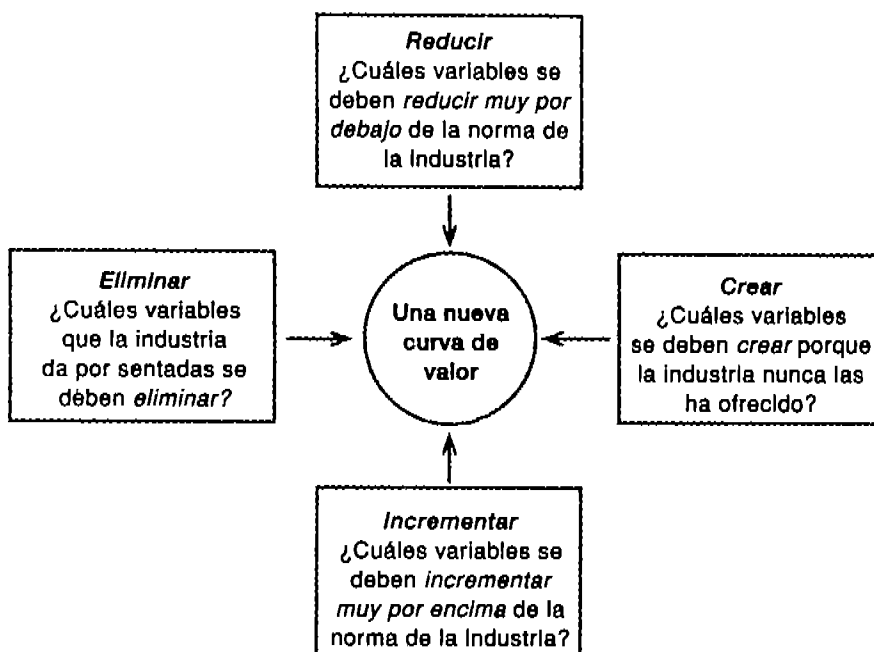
Reducir
¿Cuáles variables se deben reducir muy por debajo de la norma de la industria?

Eliminar
¿Cuáles variables que la industria da por sentadas se deben eliminar?

Una nueva curva de valor

Crear
¿Cuáles variables se deben crear porque la industria nunca las ha ofrecido?

Incrementar
¿Cuáles variables se deben incrementar muy por encima de la norma de la industria?